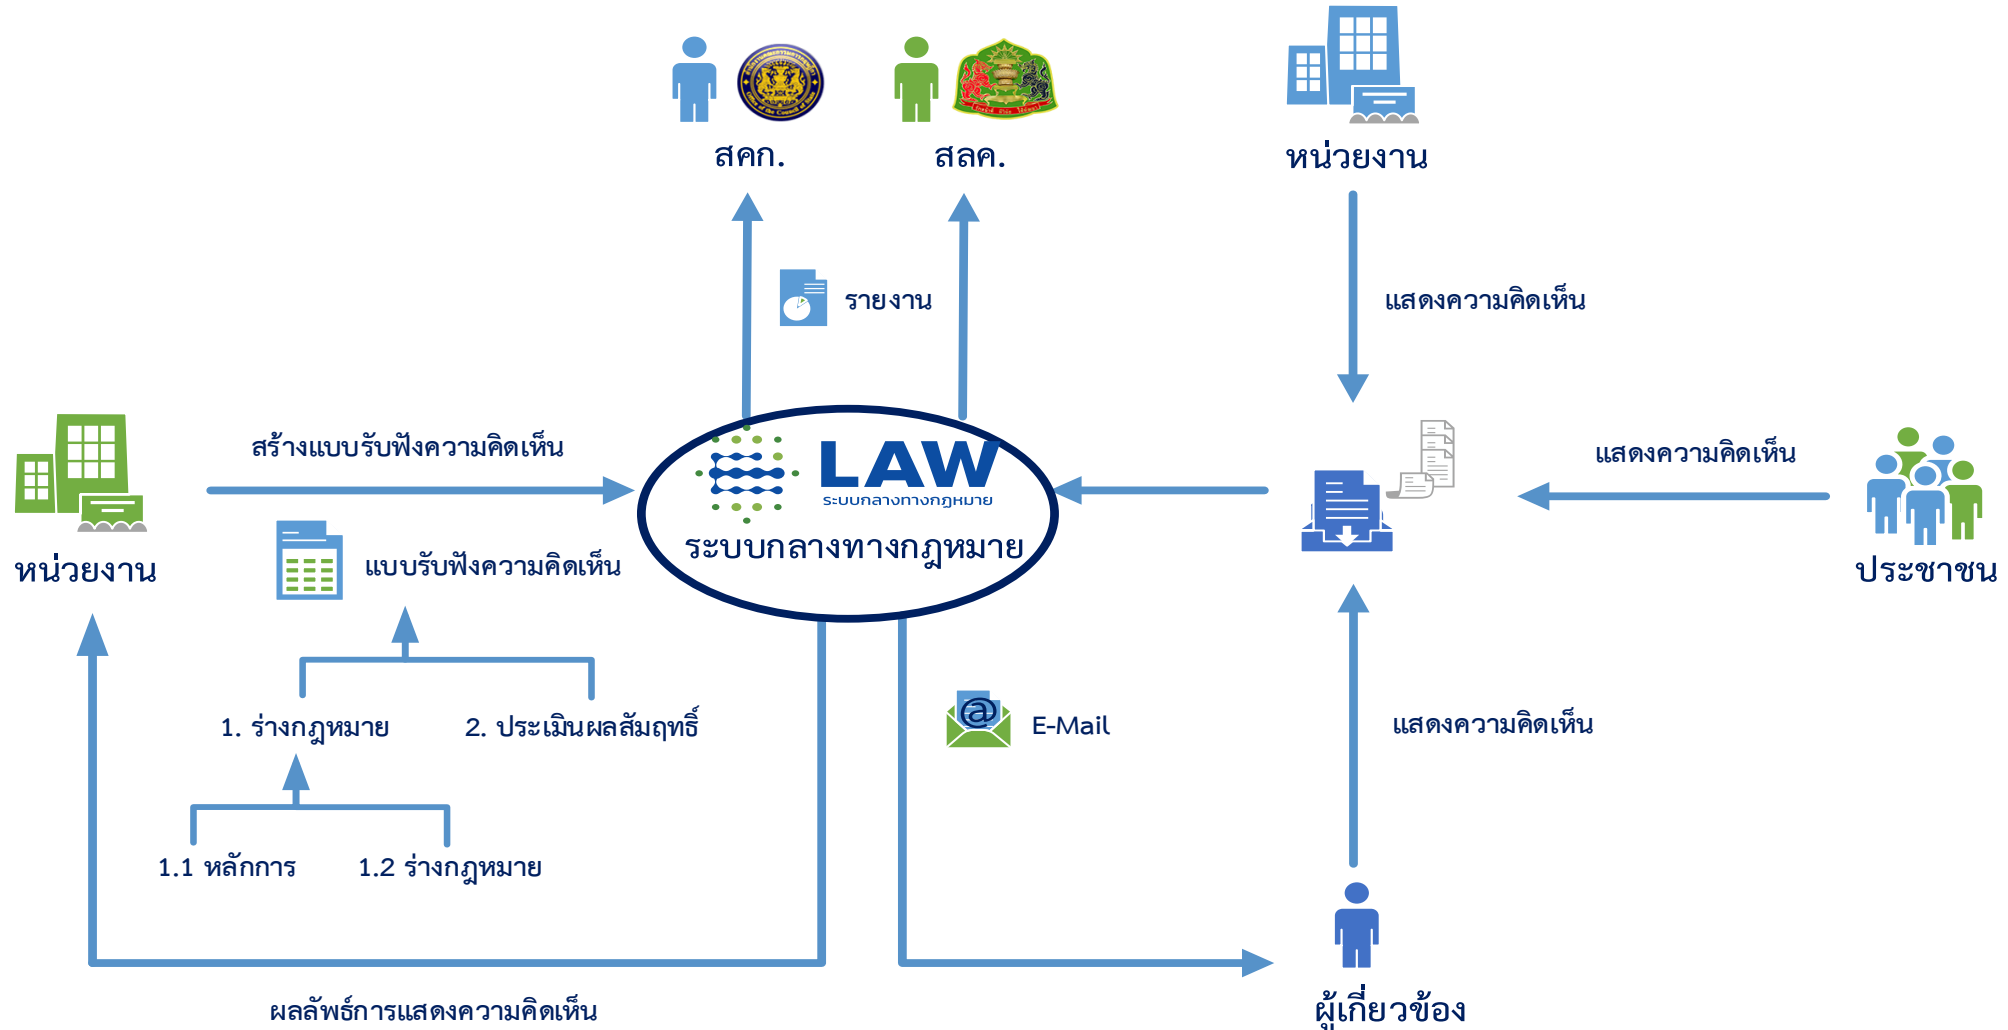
สคก.

สลค.

หน่วยงาน

รายงาน

แสดงความคิดเห็น

สร้างแบบรับฟังความคิดเห็น

LAW
ระบบกลางทางกฎหมาย

ระบบกลางทางกฎหมาย

แสดงความคิดเห็น

หน่วยงาน

แบบรับฟังความคิดเห็น

ประชาชน

1. ร่างกฎหมาย

2. ประเมินผลสัมฤทธิ์

E-Mail

แสดงความคิดเห็น

1.1 หลักการ

1.2 ร่างกฎหมาย

ผลลัพธ์การแสดงความคิดเห็น

ผู้เกี่ยวข้อง